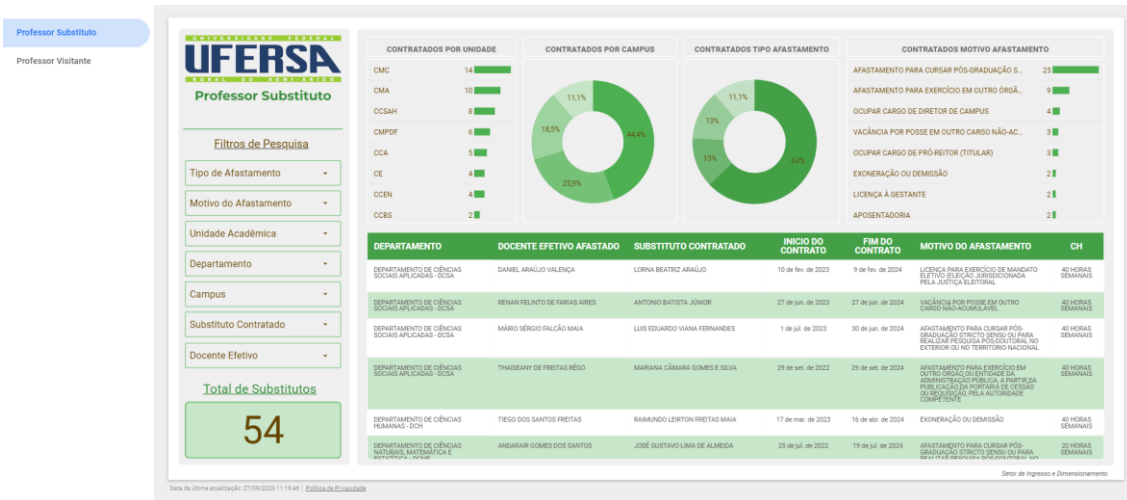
Professor Substituto

Professor Visitante

UNIVERSIDADE FEDERAL
UFERSA
RURAL DO SEMI-ÁRIDO

Professor Substituto

Filtros de Pesquisa

Tipo de Afastamento

Motivo do Afastamento

Unidade Acadêmica

Departamento

Campus

Substituto Contratado

Docente Efetivo

Total de Substitutos

54

CONTRATADOS POR UNIDADE

| | |
|---|---|
| CMC | 14 |
| CMA | 10 |
| CCSAH | 8 |
| CMPDF | 6 |
| CCA | 5 |
| CE | 4 |
| CCEN | 4 |
| CCBS | 2 |

CONTRATADOS POR CAMPUS

11,1%
18,5%
44,4%
25,9%

CONTRATADOS TIPO AFASTAMENTO

11,1%
13%
13%
63%

CONTRATADOS MOTIVO AFASTAMENTO

| | |
|---|---|
| AFASTAMENTO PARA CURSAR PÓS-GRADUAÇÃO S... | 25 |
| AFASTAMENTO PARA EXERCÍCIO EM OUTRO ÓRGÃ... | 9 |
| OCUPAR CARGO DE DIRETOR DE CAMPUS | 4 |
| VACÂNCIA POR POSSE EM OUTRO CARGO NÃO-AC... | 3 |
| OCUPAR CARGO DE PRÓ-REITOR (TITULAR) | 3 |
| EXONERAÇÃO OU DEMISSÃO | 2 |
| LICENÇA À GESTANTE | 2 |
| APOSENTADORIA | 2 |

| DEPARTAMENTO | DOCENTE EFETIVO AFASTADO | SUBSTITUTO CONTRATADO | INICIO DO CONTRATO | FIM DO CONTRATO | MOTIVO DO AFASTAMENTO | CH |
|---|---|---|---|---|---|---|
| DEPARTAMENTO DE CIÊNCIAS SOCIAIS APLICADAS - DCSA | DANIEL ARAÚJO VALENÇA | LORNA BEATRIZ ARAÚJO | 10 de fev. de 2023 | 9 de fev. de 2024 | LICENÇA PARA EXERCÍCIO DE MANDATO ELETIVO (ELEIÇÃO JURISDICIONADA PELA JUSTIÇA ELEITORAL | 40 HORAS SEMANAIS |
| DEPARTAMENTO DE CIÊNCIAS SOCIAIS APLICADAS - DCSA | RENAN FELINTO DE FARIAS AIRES | ANTONIO BATISTA JÚNIOR | 27 de jun. de 2023 | 27 de jun. de 2024 | VACÂNCIA POR POSSE EM OUTRO CARGO NÃO-ACUMULÁVEL | 40 HORAS SEMANAIS |
| DEPARTAMENTO DE CIÊNCIAS SOCIAIS APLICADAS - DCSA | MÁRIO SÉRGIO FALCÃO MAIA | LUIS EDUARDO VIANA FERNANDES | 1 de jul. de 2023 | 30 de jun. de 2024 | AFASTAMENTO PARA CURSAR PÓS-GRADUAÇÃO STRICTO SENSU OU PARA REALIZAR PESQUISA PÓS-DOUTORAL NO EXTERIOR OU NO TERRITÓRIO NACIONAL | 40 HORAS SEMANAIS |
| DEPARTAMENTO DE CIÊNCIAS SOCIAIS APLICADAS - DCSA | THAISEANY DE FREITAS RÊGO | MARIANA CÂMARA GOMES E SILVA | 29 de set. de 2022 | 29 de set. de 2024 | AFASTAMENTO PARA EXERCÍCIO EM OUTRO ÓRGÃO OU ENTIDADE DA ADMINISTRAÇÃO PÚBLICA, A PARTIR DA PUBLICAÇÃO DA PORTARIA DE CESSÃO OU REQUISIÇÃO, PELA AUTORIDADE COMPETENTE | 40 HORAS SEMANAIS |
| DEPARTAMENTO DE CIÊNCIAS HUMANAS - DCH | TIEGO DOS SANTOS FREITAS | RAIMUNDO LEIRTON FREITAS MAIA | 17 de mar. de 2023 | 16 de abr. de 2024 | EXONERAÇÃO OU DEMISSÃO | 40 HORAS SEMANAIS |
| DEPARTAMENTO DE CIÊNCIAS NATURAIS, MATEMÁTICA E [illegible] | ANDARAIR GOMES DOS SANTOS | JOSÉ GUSTAVO LIMA DE ALMEIDA | 25 de jul. de 2022 | 19 de jul. de 2024 | AFASTAMENTO PARA CURSAR PÓS-GRADUAÇÃO STRICTO SENSU OU PARA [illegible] | 20 HORAS SEMANAIS |

Setor de Ingresso e Dimensionamento

Data da última atualização: 27/09/2023 11:19:46 | Política de Privacidade